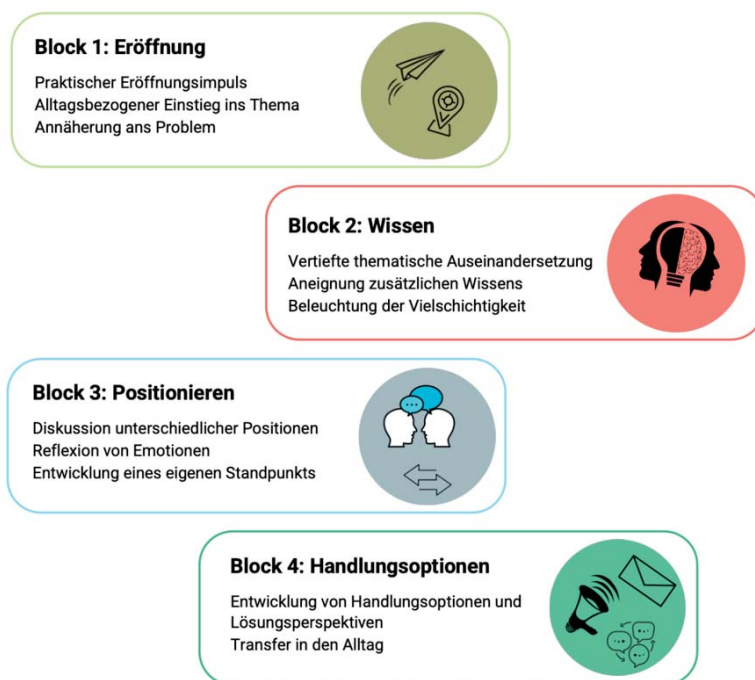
Block 1: Eröffnung

Praktischer Eröffnungsimpuls
Alltagsbezogener Einstieg ins Thema
Annäherung ans Problem

Block 2: Wissen

Vertiefte thematische Auseinandersetzung
Aneignung zusätzlichen Wissens
Beleuchtung der Vielschichtigkeit

Block 3: Positionieren

Diskussion unterschiedlicher Positionen
Reflexion von Emotionen
Entwicklung eines eigenen Standpunkts

Block 4: Handlungsoptionen

Entwicklung von Handlungsoptionen und Lösungsperspektiven
Transfer in den Alltag